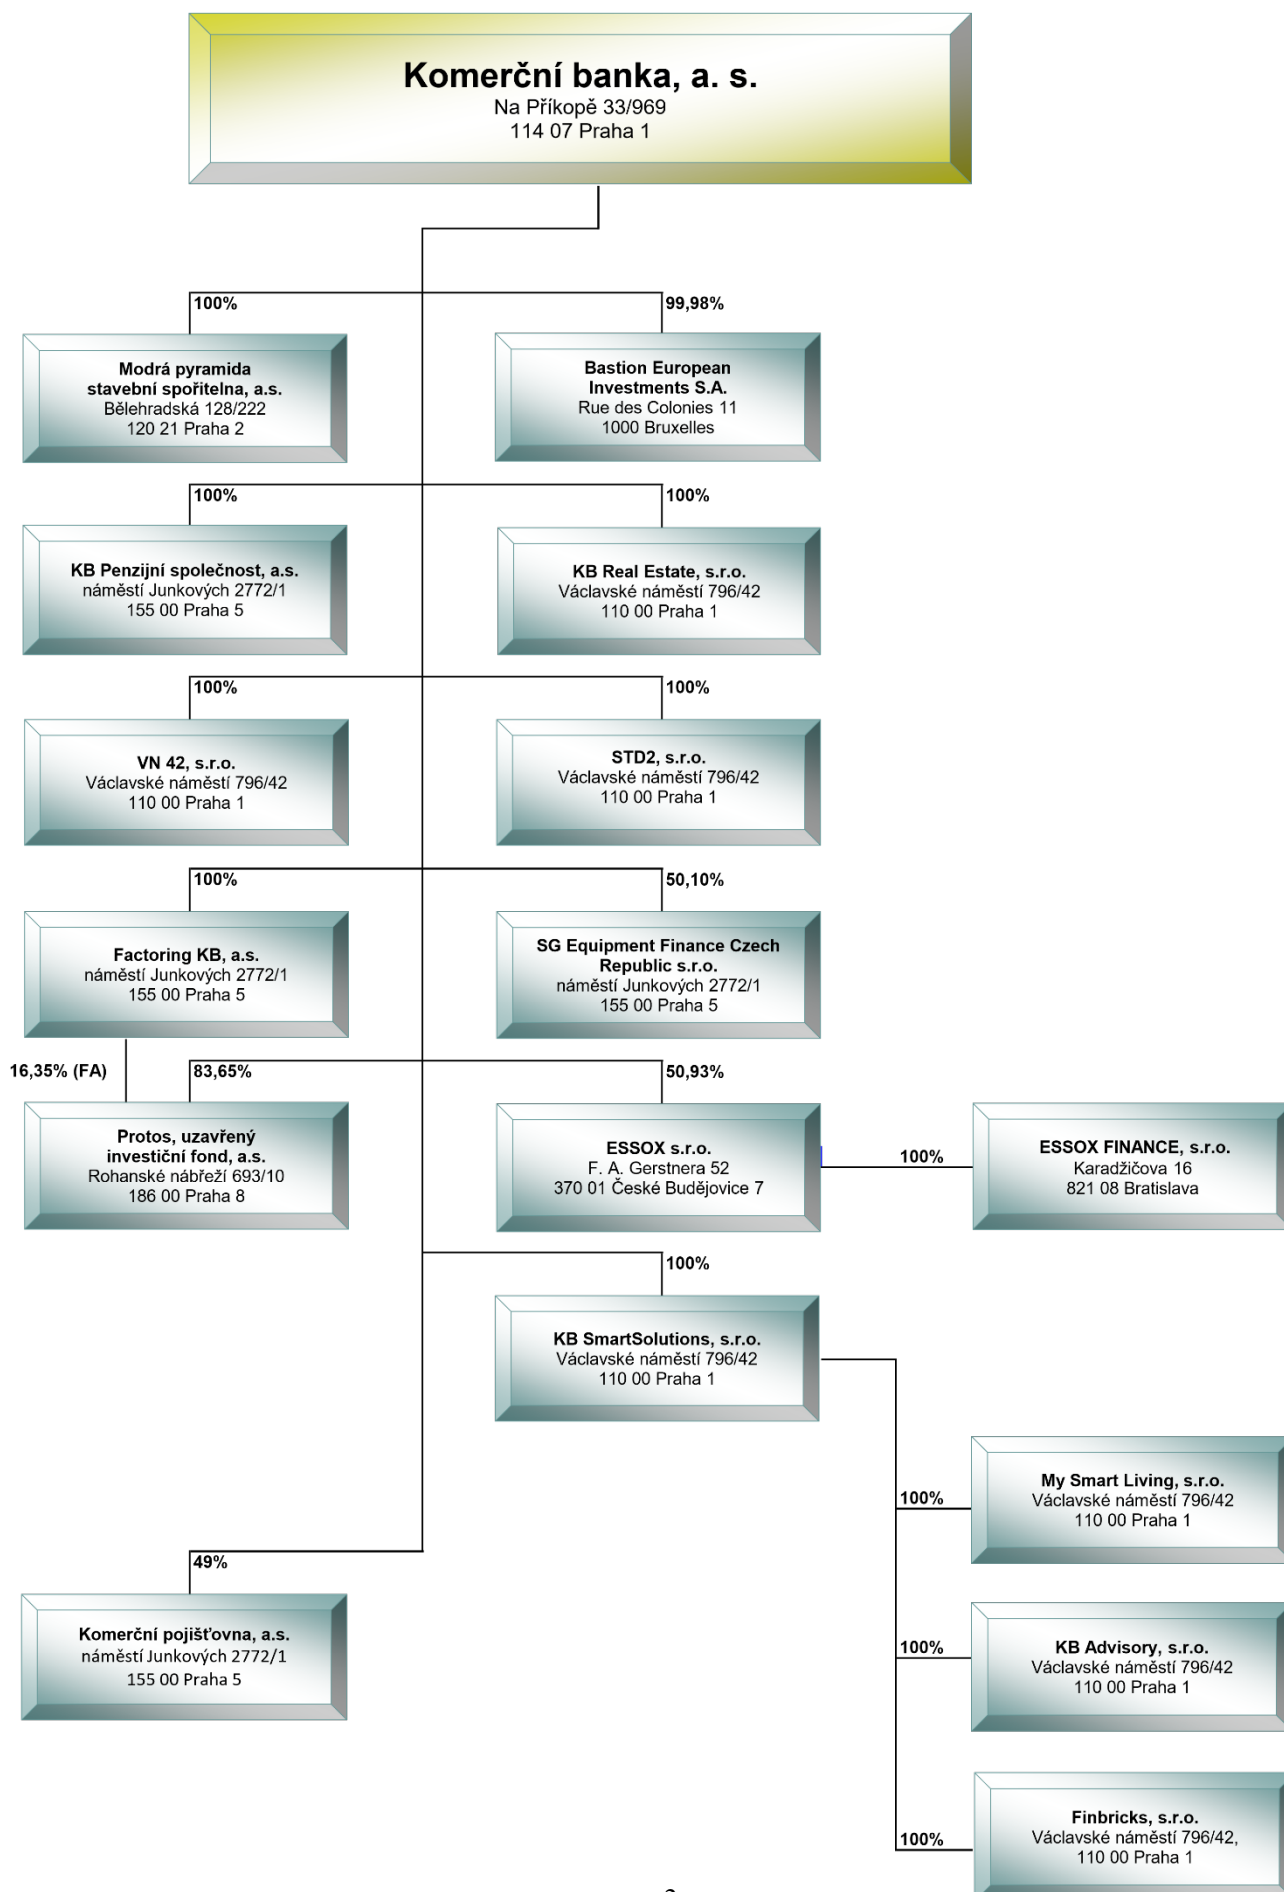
**Komerční banka, a. s.**
Na Příkopě 33/969
114 07 Praha 1

100%

**Modrá pyramida stavební spořitelna, a.s.**
Bělehradská 128/222
120 21 Praha 2

99,98%

**Bastion European Investments S.A.**
Rue des Colonies 11
1000 Bruxelles

100%

**KB Penzijní společnost, a.s.**
náměstí Junkových 2772/1
155 00 Praha 5

100%

**KB Real Estate, s.r.o.**
Václavské náměstí 796/42
110 00 Praha 1

100%

**VN 42, s.r.o.**
Václavské náměstí 796/42
110 00 Praha 1

100%

**STD2, s.r.o.**
Václavské náměstí 796/42
110 00 Praha 1

100%

**Factoring KB, a.s.**
náměstí Junkových 2772/1
155 00 Praha 5

50,10%

**SG Equipment Finance Czech Republic s.r.o.**
náměstí Junkových 2772/1
155 00 Praha 5

16,35% (FA)

83,65%

**Protos, uzavřený investiční fond, a.s.**
Rohanské nábřeží 693/10
186 00 Praha 8

50,93%

**ESSOX s.r.o.**
F. A. Gerstnera 52
370 01 České Budějovice 7

100%

**ESSOX FINANCE, s.r.o.**
Karadžičova 16
821 08 Bratislava

100%

**KB SmartSolutions, s.r.o.**
Václavské náměstí 796/42
110 00 Praha 1

100%

**My Smart Living, s.r.o.**
Václavské náměstí 796/42
110 00 Praha 1

49%

**Komerční pojišťovna, a.s.**
náměstí Junkových 2772/1
155 00 Praha 5

100%

**KB Advisory, s.r.o.**
Václavské náměstí 796/42
110 00 Praha 1

100%

**Finbricks, s.r.o.**
Václavské náměstí 796/42,
110 00 Praha 1